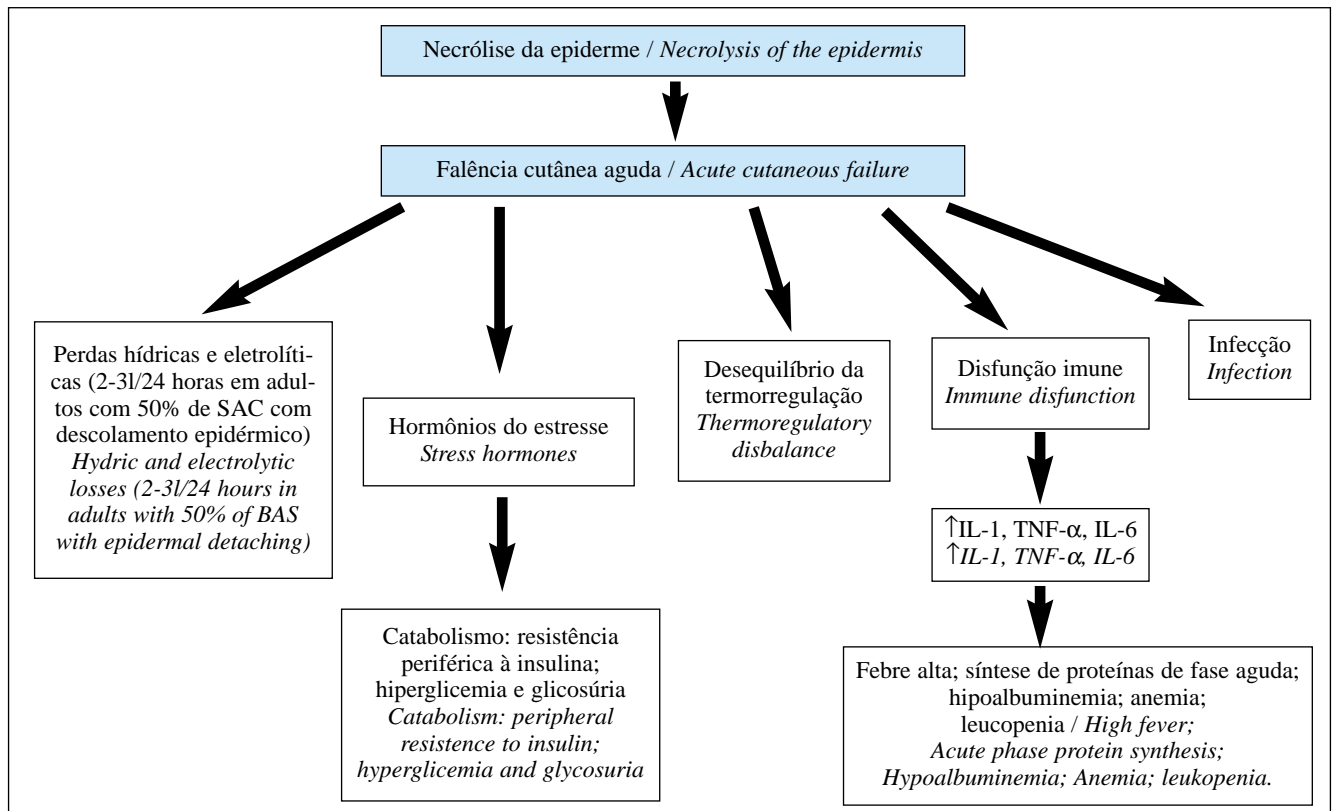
Necrólise da epiderme / Necrolysis of the epidermis

Falência cutânea aguda / Acute cutaneous failure

Perdas hídricas e eletrolíticas (2-3l/24 horas em adultos com 50% de SAC com descolamento epidérmico) Hydric and electrolytic losses (2-3l/24 hours in adults with 50% of BAS with epidermal detaching)

Hormônios do estresse
Stress hormones

Catabolismo: resistência periférica à insulina; hiperglicemia e glicosúria
Catabolism: peripheral resistence to insulin; hyperglicemia and glycosuria

Desequilíbrio da termorregulação
Thermoregulatory disbalance

Disfunção imune
Immune disfunction

↑IL-1, TNF-α, IL-6
↑IL-1, TNF-α, IL-6

Febre alta; síntese de proteínas de fase aguda; hipoalbuminemia; anemia; leucopenia / High fever; Acute phase protein synthesis; Hypoalbuminemia; Anemia; leukopenia.

Infecção
Infection